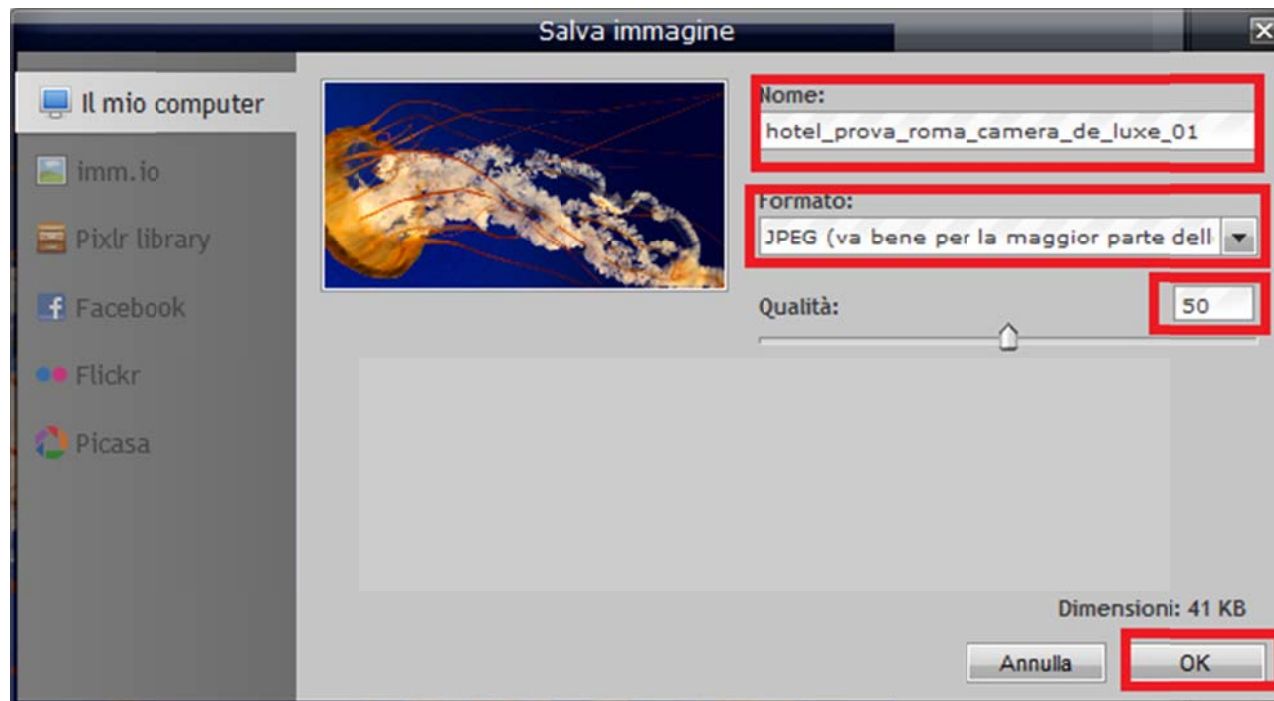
Salva immagine

Il mio computer

imm.io

Pixlr library

Facebook

Flickr

Picasa

Nome:

hotel_prova_roma_camera_de_luxe_01

Formato:

JPEG (va bene per la maggior parte dell

Qualità:

50

Dimensioni: 41 KB

Annulla

OK